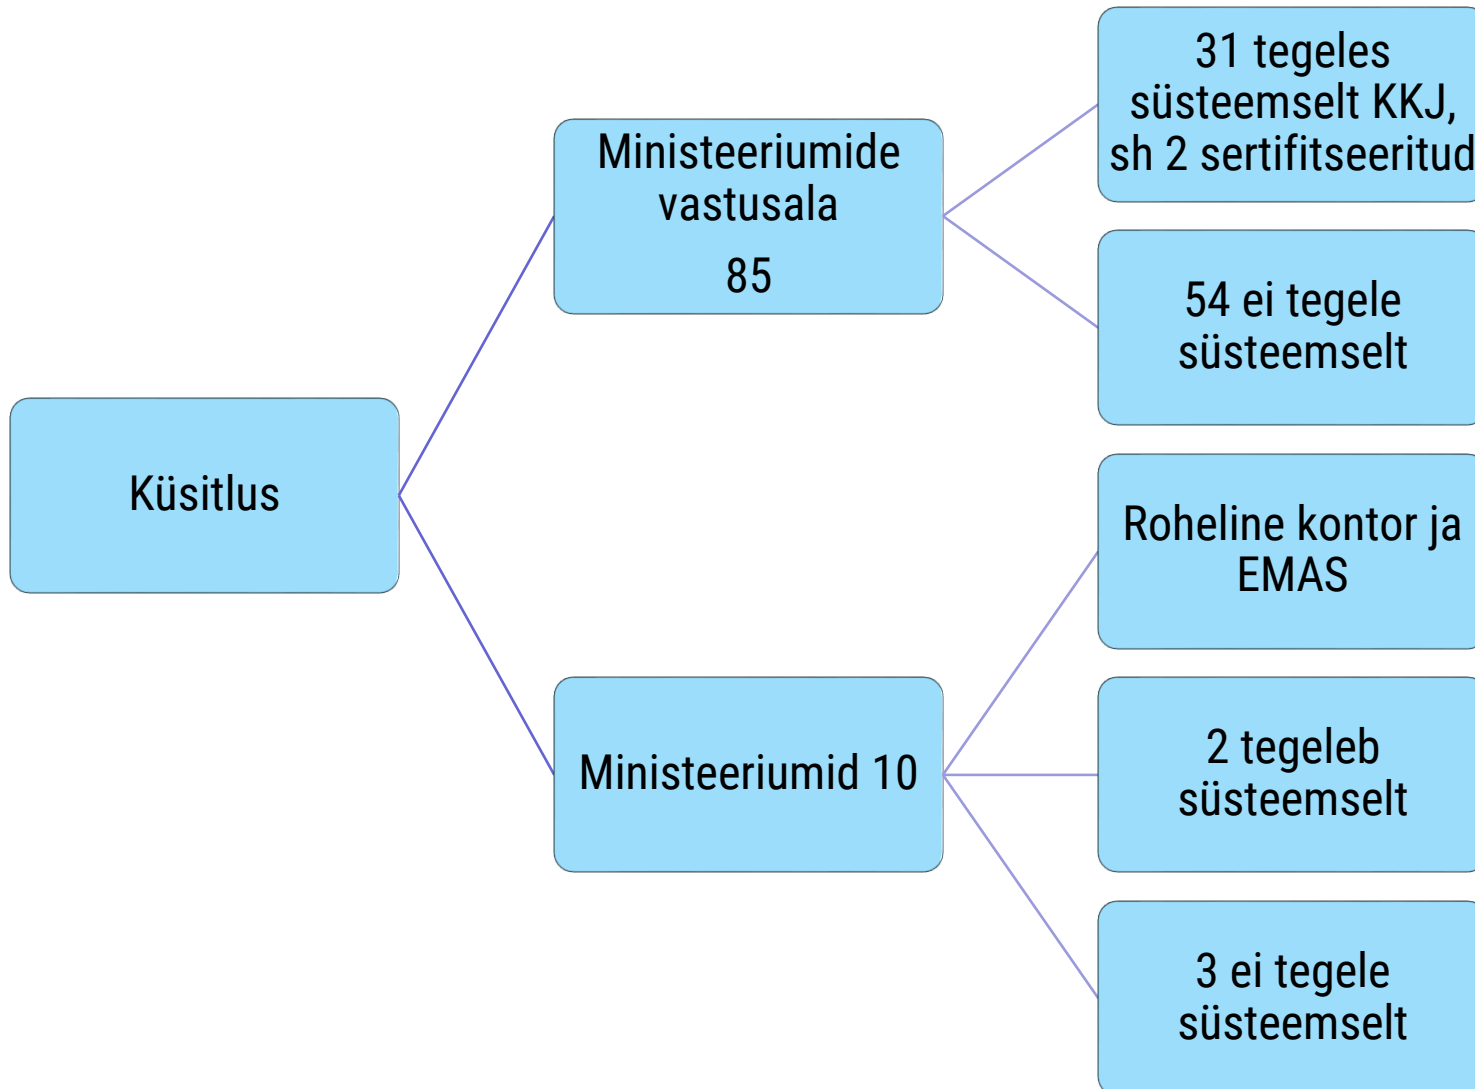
Küsitlus

Ministeeriumide vastusala

85

31 tegeles süsteemselt KKJ, sh 2 sertifitseeritud

54 ei tegele süsteemselt

Ministeeriumid 10

Roheline kontor ja EMAS

2 tegeleb süsteemselt

3 ei tegele süsteemselt